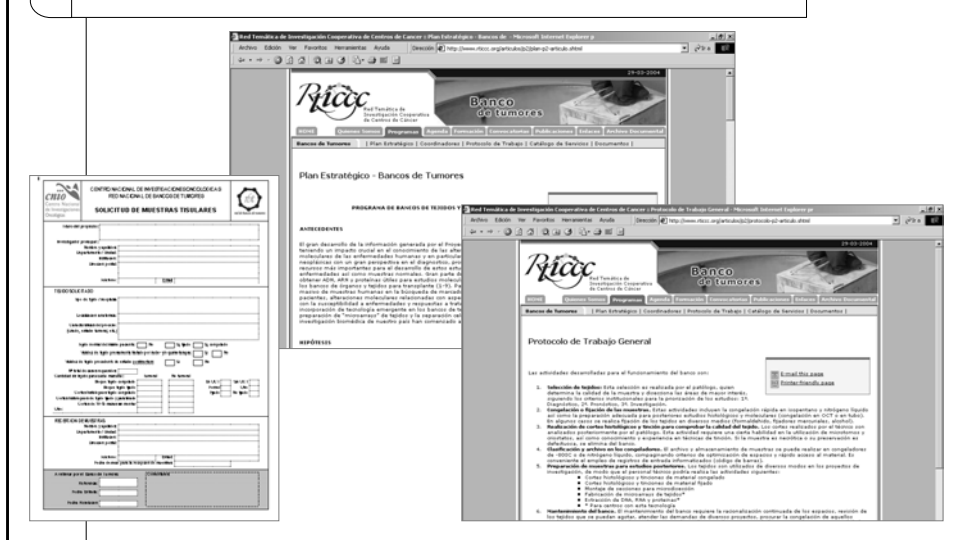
Red Temática de Investigación Cooperativa de Centros de Cancer :: Plan Estratégico - Bancos de - Microsoft Internet Explorer p

Archivo Edición Ver Favoritos Herramientas Ayuda

Dirección http://www.rticcc.org/articulo.jsp?plan-p2-articulo.shtml

Ir a

29-03-2004

Rticcc

Red Temática de Investigación Cooperativa de Centros de Cáncer

Banco de tumores

HOME Quienes Somos Programas Agenda Formación Convocatorias Publicaciones Enlaces Archivo Documental

Bancos de Tumores | Plan Estratégico | Coordinadores | Protocolo de Trabajo | Catálogo de Servicios | Documentos |

Plan Estratégico - Bancos de Tumores

PROGRAMA DE BANCOS DE TEJIDOS Y

ANTECEDENTES

El gran desarrollo de la información generada por el Proye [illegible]

HIPÓTESIS

CNIO Centro Nacional de Investigaciones Oncológicas

CENTRO NACIONAL DE INVESTIGACIONES ONCOLÓGICAS
RED NACIONAL DE BANCOS DE TUMORES

SOLICITUD DE MUESTRAS TISULARES

TEJIDO SOLICITADO

REMISIÓN DE MUESTRA

Red Temática de Investigación Cooperativa de Centros de Cancer :: Protocolo de Trabajo General - Microsoft Internet Explorer p

Archivo Edición Ver Favoritos Herramientas Ayuda

Dirección http://www.rticcc.org/articulo.jsp?protocolo-p2-articulo.shtml

Ir a

29-03-2004

Rticcc

Red Temática de Investigación Cooperativa de Centros de Cáncer

Banco de tumores

HOME Quienes Somos Programas Agenda Formación Convocatorias Publicaciones Enlaces Archivo Documental

Bancos de Tumores | Plan Estratégico | Coordinadores | Protocolo de Trabajo | Catálogo de Servicios | Documentos |

Protocolo de Trabajo General

E-mail this page
Printer friendly page

Las actividades desarrolladas para el funcionamiento del banco son:

1. Selección de tejidos: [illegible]
2. Congelación o fijación de las muestras. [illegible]
3. Realización de cortes histológicos y tinción para comprobar la calidad del tejido. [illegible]
4. Clasificación y archivo en los congeladores. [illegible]
5. Preparación de muestras para estudios posteriores. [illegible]
Cortes histológicos y tinciones de material congelado
Cortes histológicos y tinciones de material fijado
Montaje de secciones para microdisección
Fabricación de microarrays de tejidos*
Extracción de ADN, ARN y proteínas*
* Para centros con esta tecnología
6. Mantenimiento del banco. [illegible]